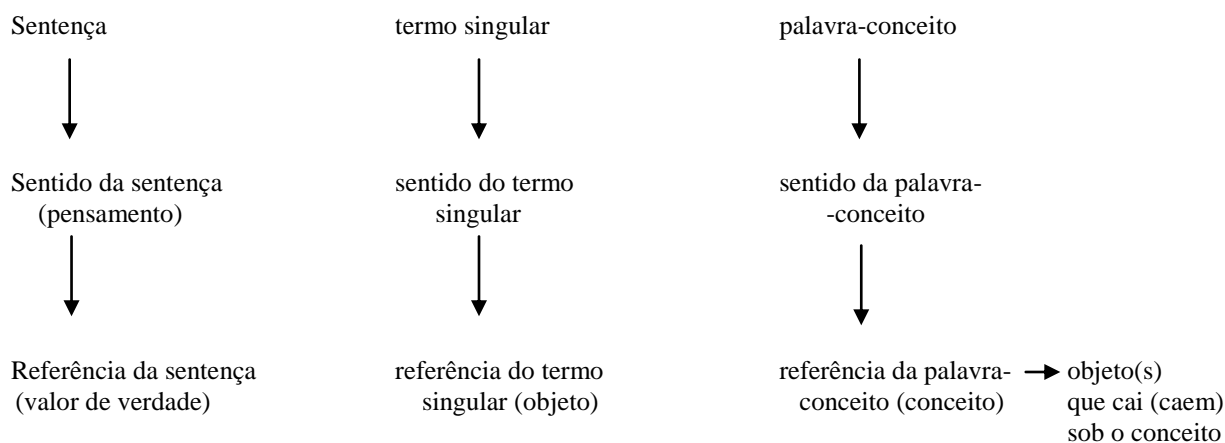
Sentença

Sentido da sentença (pensamento)

Referência da sentença (valor de verdade)

termo singular

sentido do termo singular

referência do termo singular (objeto)

palavra-conceito

sentido da palavra--conceito

referência da palavra-conceito (conceito)

objeto(s) que cai (caem) sob o conceito